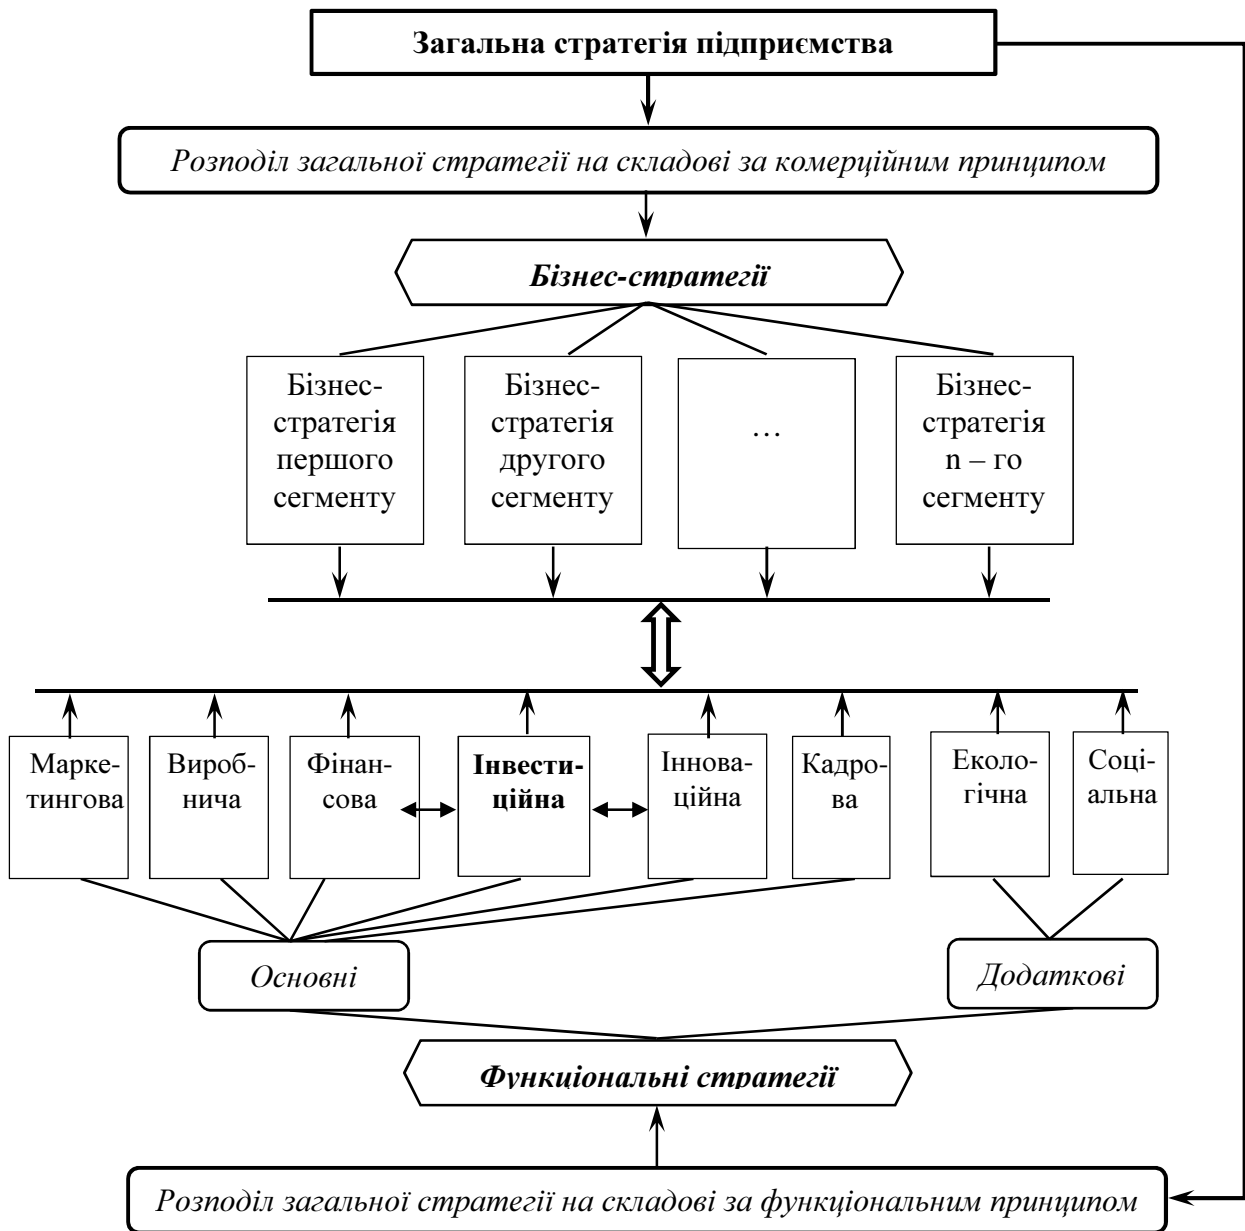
Загальна стратегія підприємства

Розподіл загальної стратегії на складові за комерційним принципом

Бізнес-стратегії

Бізнес-стратегія першого сегменту

Бізнес-стратегія другого сегменту

…

Бізнес-стратегія n – го сегменту

Маркетингова

Виробнича

Фінансова

Інвестиційна

Інноваційна

Кадрова

Екологічна

Соціальна

Основні

Додаткові

Функціональні стратегії

Розподіл загальної стратегії на складові за функціональним принципом